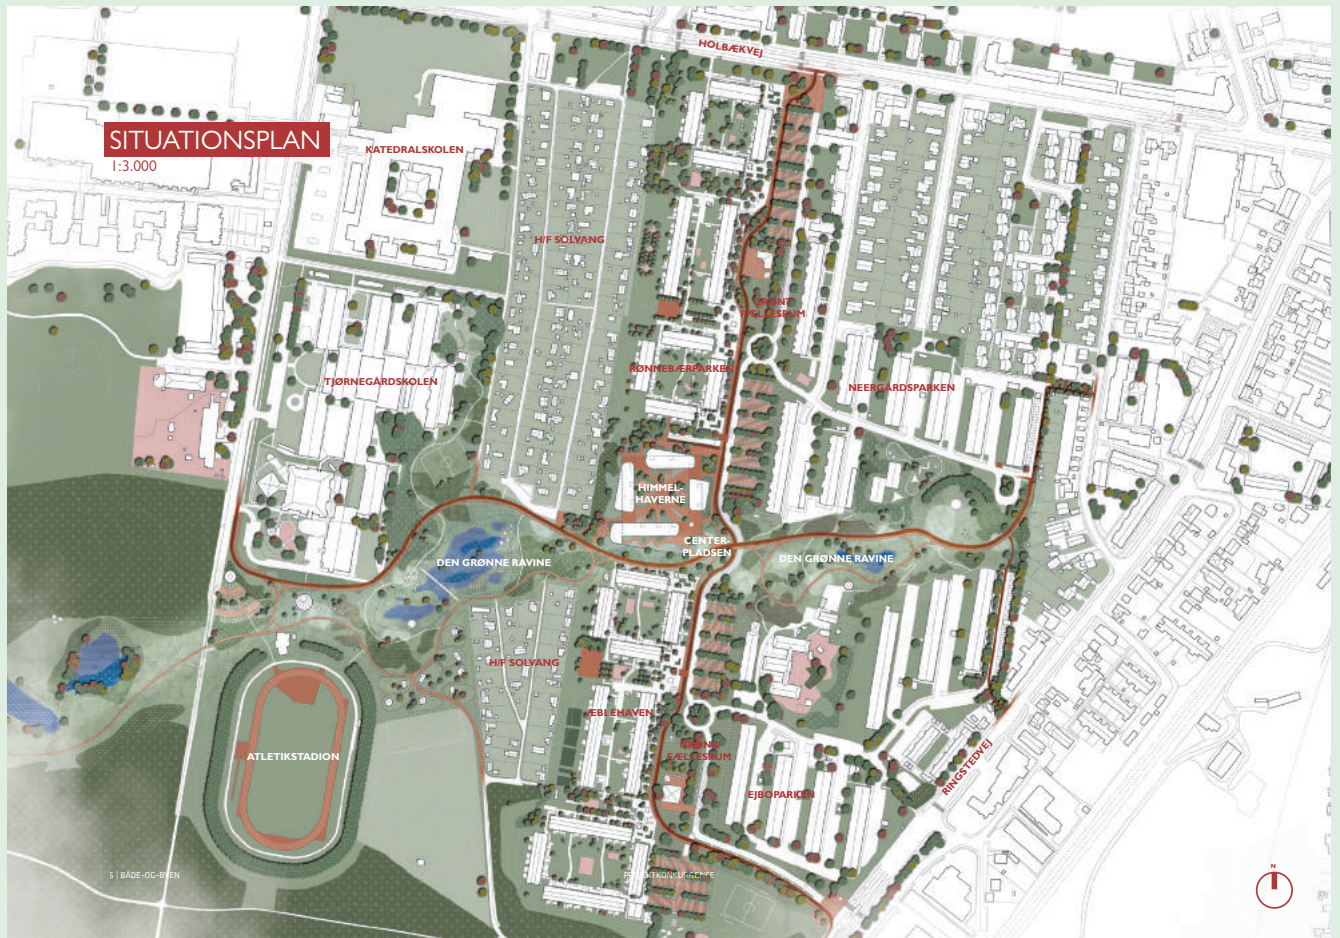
SITUATIONSPLAN
1:3.000

HOLBÆKVEJ

KATEDRALSKOLEN

H/F SOLVANG

GRØNT FÆLLESRUM

RØNNEBÆRPARKEN

NEERGÅRDSPARKEN

TJØRNEGÅRDSSKOLEN

HIMMEL-HAVERNE

CENTER-PLADSEN

DEN GRØNNE RAVINE

DEN GRØNNE RAVINE

H/F SOLVANG

ÆBLEHAVEN

GRØNT FÆLLESRUM

EJBOPARKEN

RINGSTEDVEJ

ATLETIKSTADION

5 | BÅDE-OG-BYEN

PROJEKTKONKURRENCE

N